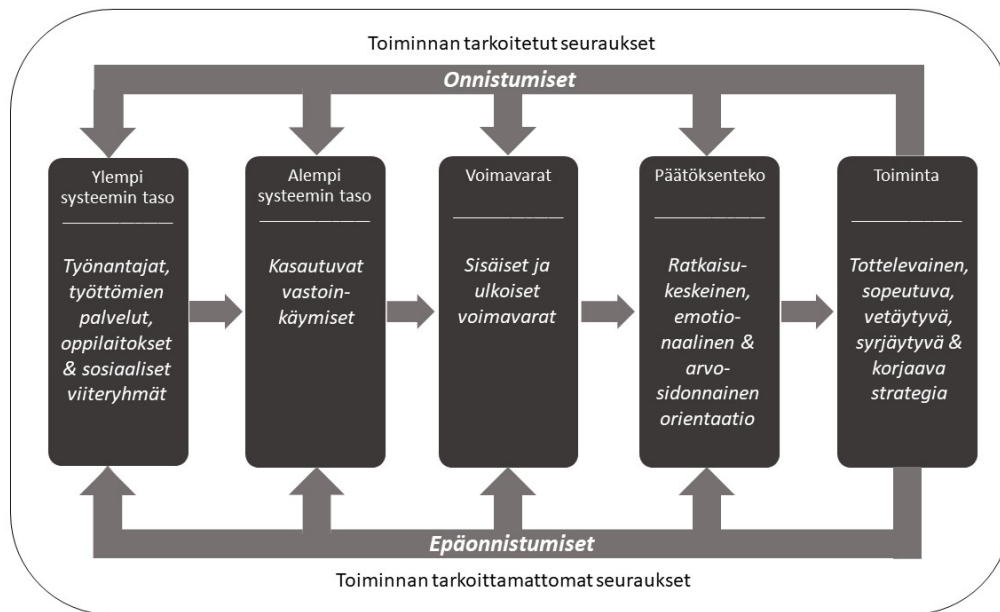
Toiminnan tarkoitetut seuraukset

Onnistumiset

Ylempi systeemin taso

Työnantajat, työttömien palvelut, oppilaitokset & sosiaaliset viiteryhmät

Alempi systeemin taso

Kasautuvat vastoinkäymiset

Voimavarat

Sisäiset ja ulkoiset voimavarat

Päätöksenteko

Ratkaisukeskeinen, emotionaalinen & arvosidonnainen orientaatio

Toiminta

Tottelevainen, sopeutuva, vetäytyvä, syrjäytyvä & korjaava strategia

Epäonnistumiset

Toiminnan tarkoittamattomat seuraukset